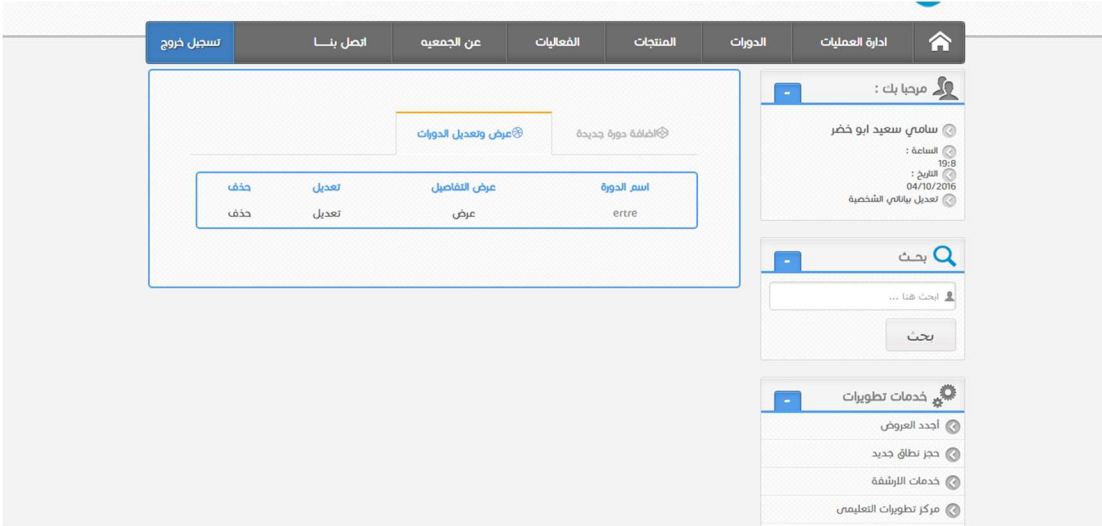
ادارة العمليات
الدورات
المنتجات
الفعاليات
عن الجمعيه
اتصل بنـــا
تسجيل خروج

مرحبا بك :
-
سامي سعيد ابو خضر
الساعة :
19:8
التاريخ :
04/10/2016
تعديل بياناتي الشخصية

بحث
-
ابحث هنا ...
بحث

خدمات تطويرات
-
أجدد العروض
حجز نطاق جديد
خدمات الارشفة
مركز تطويرات التعليمي

اضافة دورة جديدة
عرض وتعديل الدورات

| اسم الدورة | عرض التفاصيل | تعديل | حذف |
|---|---|---|---|
| ertre | عرض | تعديل | حذف |